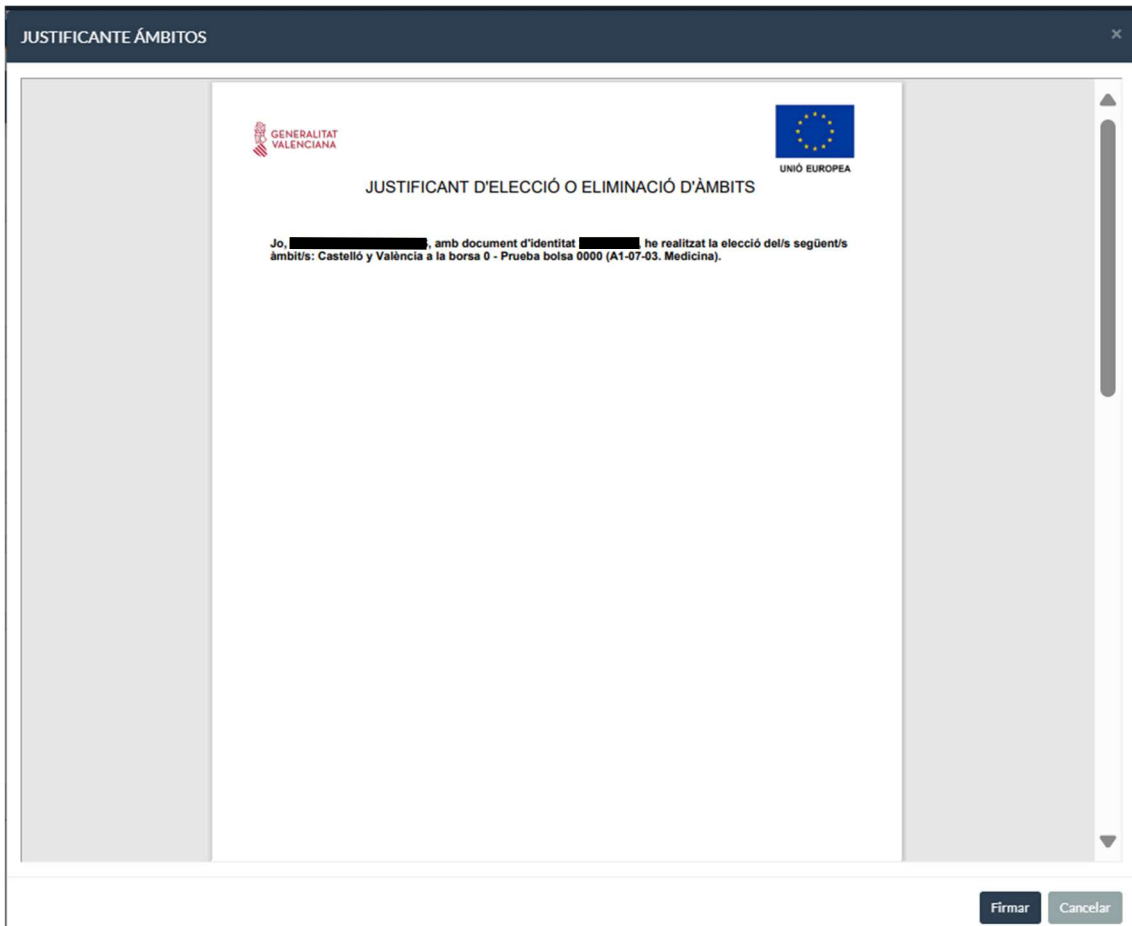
JUSTIFICANTE ÁMBITOS

×

GENERALITAT VALENCIANA

UNIÓ EUROPEA

JUSTIFICANT D'ELECCIÓ O ELIMINACIÓ D'ÀMBITS

Jo, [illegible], amb document d'identitat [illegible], he realitzat la elecció del/s següent/s àmbit/s: Castelló y València a la borsa 0 - Prueba bolsa 0000 (A1-07-03. Medicina).

Firmar Cancelar